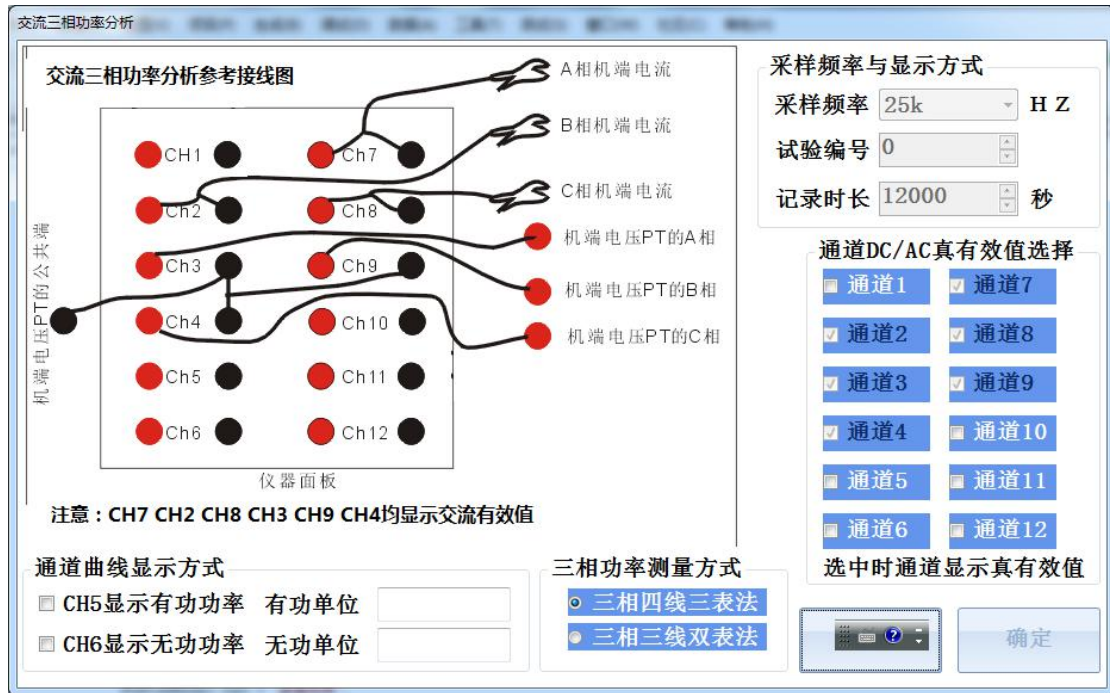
交流三相功率分析

交流三相功率分析参考接线图

A相机端电流

B相机端电流

C相机端电流

机端电压PT的A相

机端电压PT的B相

机端电压PT的C相

机端电压PT的公共端

CH1 Ch7
Ch2 Ch8
Ch3 Ch9
Ch4 Ch10
Ch5 Ch11
Ch6 Ch12

仪器面板

注意：CH7 CH2 CH8 CH3 CH9 CH4均显示交流有效值

采样频率与显示方式

采样频率 25k H Z

试验编号 0

记录时长 12000 秒

通道DC/AC真有效值选择

通道1 通道7
通道2 通道8
通道3 通道9
通道4 通道10
通道5 通道11
通道6 通道12

选中时通道显示真有效值

通道曲线显示方式

CH5显示有功功率 有功单位

CH6显示无功功率 无功单位

三相功率测量方式

三相四线三表法

三相三线双表法

确定